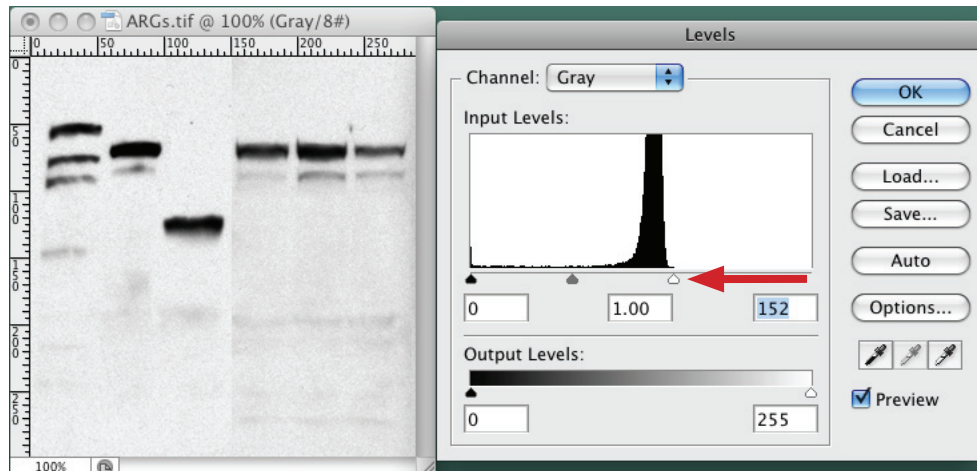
ARGs.tif @ 100% (Gray/8#)

0 50 100 150 200 250

0 5 0 1 0 0 1 5 0 2 0 0 2 5 0

100%

Levels

Channel: Gray

Input Levels:

0 1.00 152

Output Levels:

0 255

OK

Cancel

Load...

Save...

Auto

Options...

Preview